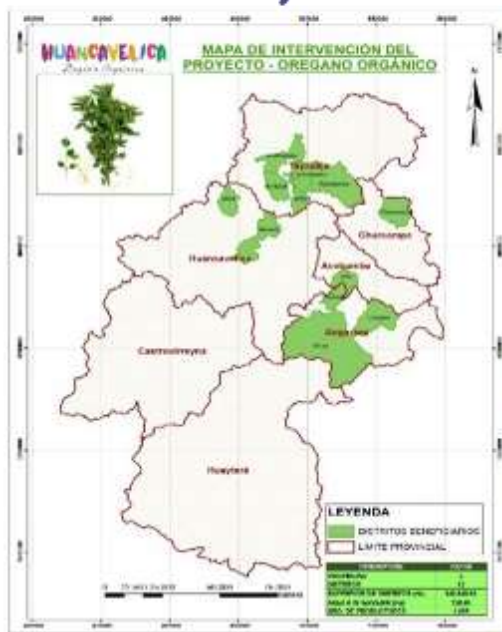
HUANCAVELICA
Región Orgánica

MAPA DE INTERVENCION DEL PROYECTO - OREGANO ORGÁNICO

Tayacaja
Churcampa
Huancavelica
Acobamba
Angaraes
Castrovirreyna
Huaytará

LEYENDA
DISTRITOS BENEFICIARIOS
LIMITE PROVINCIAL

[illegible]